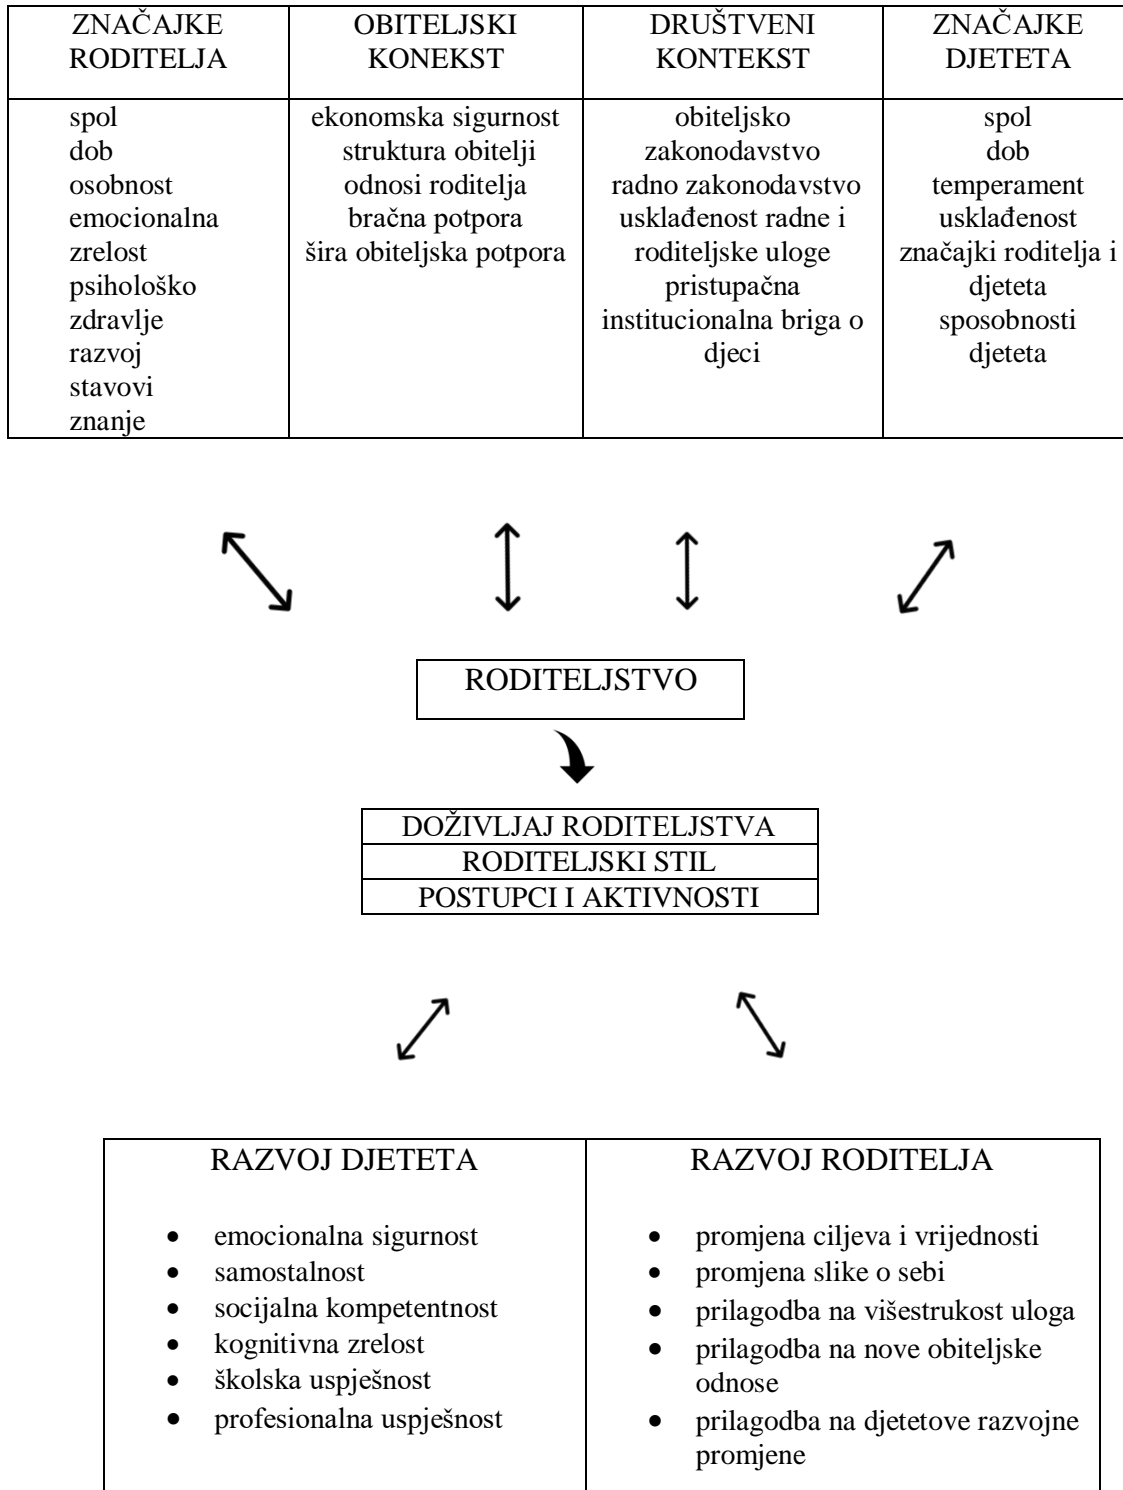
| ZNAČAJKE RODITELJA | OBITELJSKI KONEKST | DRUŠTVENI KONTEKST | ZNAČAJKE DJETETA |
|---|---|---|---|
| spol dob osobnost emocionalna zrelost psihološko zdravlje razvoj stavovi znanje | ekonomska sigurnost struktura obitelji odnosi roditelja bračna potpora šira obiteljska potpora | obiteljsko zakonodavstvo radno zakonodavstvo usklađenost radne i roditeljske uloge pristupačna institucionalna briga o djeci | spol dob temperament usklađenost značajki roditelja i djeteta sposobnosti djeteta |

RODITELJSTVO

DOŽIVLJAJ RODITELJSTVA
RODITELJSKI STIL
POSTUPCI I AKTIVNOSTI

| RAZVOJ DJETETA | RAZVOJ RODITELJA |
|---|---|
| • emocionalna sigurnost<br>• samostalnost<br>• socijalna kompetentnost<br>• kognitivna zrelost<br>• školska uspješnost<br>• profesionalna uspješnost | • promjena ciljeva i vrijednosti<br>• promjena slike o sebi<br>• prilagodba na višestrukost uloga<br>• prilagodba na nove obiteljske odnose<br>• prilagodba na djetetove razvojne promjene |